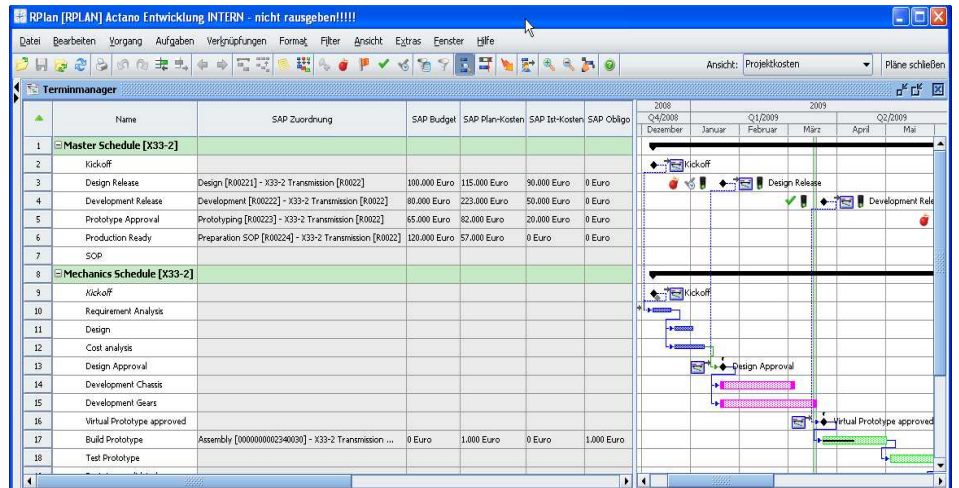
RPlan [RPLAN] Actano Entwicklung INTERN - nicht rausgeben!!!!!

Datei Bearbeiten Vorgang Aufgaben Verknüpfungen Format Filter Ansicht Extras Fenster Hilfe

Ansicht: Projektkosten

Pläne schließen

Terminmanager

| | Name | SAP Zuordnung | SAP Budget | SAP Plan-Kosten | SAP Ist-Kosten | SAP Obligo |
|---|---|---|---|---|---|---|
| 1 | Master Schedule [X33-2] | | | | | |
| 2 | Kickoff | | | | | |
| 3 | Design Release | Design [R00221] - X33-2 Transmission [R0022] | 100.000 Euro | 115.000 Euro | 90.000 Euro | 0 Euro |
| 4 | Development Release | Development [R00222] - X33-2 Transmission [R0022] | 80.000 Euro | 223.000 Euro | 50.000 Euro | 0 Euro |
| 5 | Prototype Approval | Prototyping [R00223] - X33-2 Transmission [R0022] | 65.000 Euro | 82.000 Euro | 20.000 Euro | 0 Euro |
| 6 | Production Ready | Preparation SOP [R00224] - X33-2 Transmission [R0022] | 120.000 Euro | 57.000 Euro | 0 Euro | 0 Euro |
| 7 | SOP | | | | | |
| 8 | Mechanics Schedule [X33-2] | | | | | |
| 9 | Kickoff | | | | | |
| 10 | Requirement Analysis | | | | | |
| 11 | Design | | | | | |
| 12 | Cost analysis | | | | | |
| 13 | Design Approval | | | | | |
| 14 | Development Chassis | | | | | |
| 15 | Development Gears | | | | | |
| 16 | Virtual Prototype approved | | | | | |
| 17 | Build Prototype | Assembly [000000002340030] - X33-2 Transmission ... | 0 Euro | 1.000 Euro | 0 Euro | 1.000 Euro |
| 18 | Test Prototype | | | | | |

2008 2009
Q4/2008 Q1/2009 Q2/2009
Dezember Januar Februar März April Mai

Kickoff
Design Release
Development Rele
Kickoff
Design Approval
Virtual Prototype approved